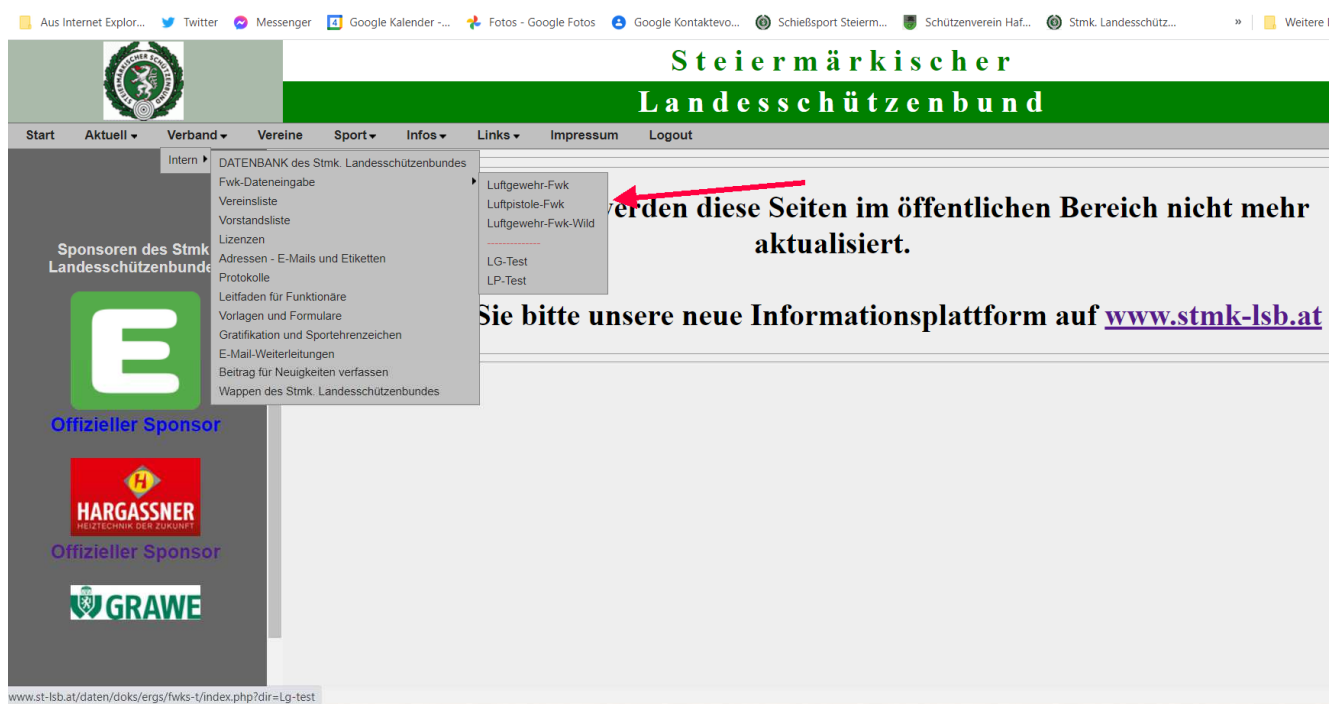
Aus Internet Explor... Twitter Messenger Google Kalender -... Fotos - Google Fotos Google Kontaktevo... Schießsport Steierm... Schützenverein Haf... Stmk. Landesschütz... » Weitere l

Steiermärkischer
Landesschützenbund

Start Aktuell Verband Vereine Sport Infos Links Impressum Logout

Intern
DATENBANK des Stmk. Landesschützenbundes
Fwk-Dateneingabe
Vereinsliste
Vorstandsliste
Lizenzen
Adressen - E-Mails und Etiketten
Protokolle
Leitfaden für Funktionäre
Vorlagen und Formulare
Gratifikation und Sportehrenzeichen
E-Mail-Weiterleitungen
Beitrag für Neuigkeiten verfassen
Wappen des Stmk. Landesschützenbundes

Luftgewehr-Fwk
Luftpistole-Fwk
Luftgewehr-Fwk-Wild
--------------
LG-Test
LP-Test

Sponsoren des Stmk Landesschützenbunde

Offizieller Sponsor

HARGASSNER
HEIZTECHNIK DER ZUKUNFT
Offizieller Sponsor

GRAWE

werden diese Seiten im öffentlichen Bereich nicht mehr aktualisiert.

Sie bitte unsere neue Informationsplattform auf www.stmk-lsb.at

www.st-lsb.at/daten/doks/ergs/fwks-t/index.php?dir=Lg-test